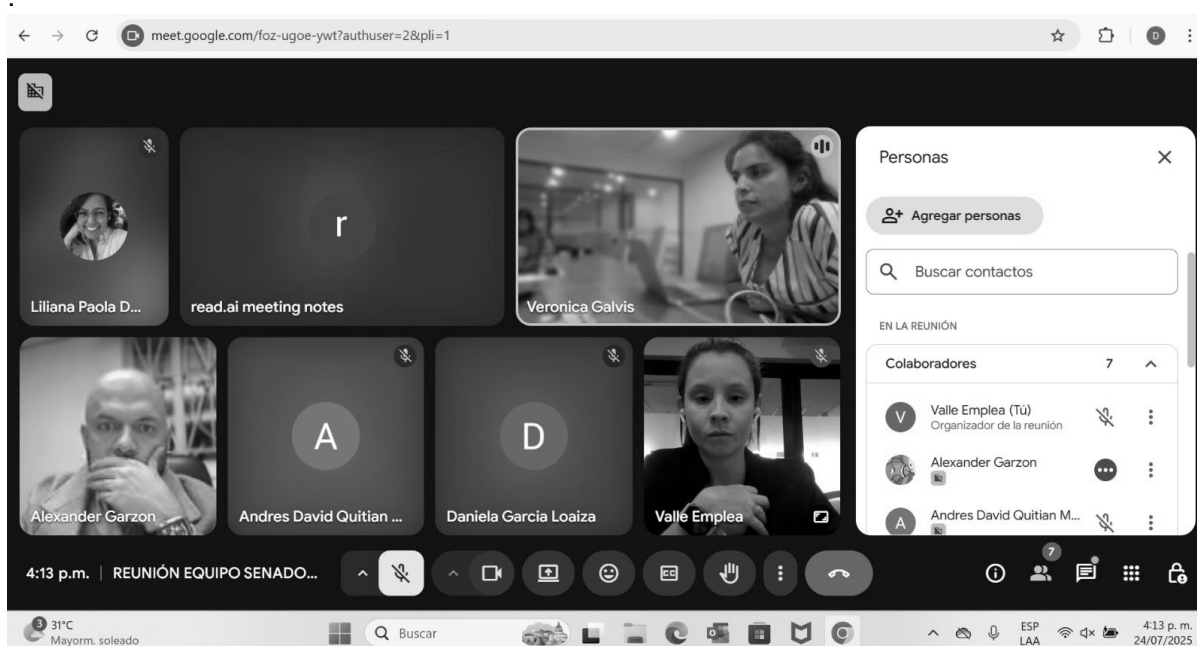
meet.google.com/foz-ugoe-ywt?authuser=2&pli=1

D

r

Liliana Paola D...

read.ai meeting notes

Veronica Galvis

A

D

Alexander Garzon

Andres David Quitian ...

Daniela Garcia Loaiza

Valle Emplea

Personas

Agregar personas

Buscar contactos

EN LA REUNIÓN

Colaboradores 7

Valle Emplea (Tú)
Organizador de la reunión

Alexander Garzon

Andres David Quitian M...

4:13 p.m. | REUNIÓN EQUIPO SENADO...

7

31°C
Mayorm. soleado

Buscar

ESP
LAA

4:13 p. m.
24/07/2025